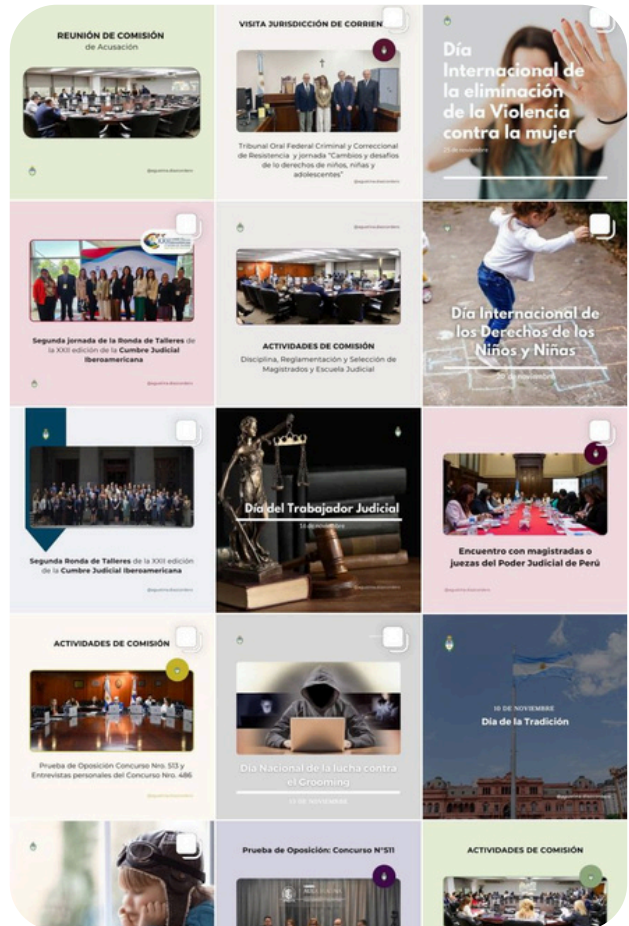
REUNIÓN DE COMISIÓN
de Acusación

@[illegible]

VISITA JURISDICCIÓN DE CORRIEN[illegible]

Tribunal Oral Federal Criminal y Correccional de Resistencia y jornada "Cambios y desafíos de lo derechos de niños, niñas y adolescentes"

@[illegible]

Día Internacional de la eliminación de la Violencia contra la mujer
25 de noviembre

Segunda jornada de la Ronda de Talleres de la XXII edición de la Cumbre Judicial Iberoamericana

@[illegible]

ACTIVIDADES DE COMISIÓN
Disciplina, Reglamentación y Selección de Magistrados y Escuela Judicial

Día Internacional de los Derechos de los Niños y Niñas
20 de noviembre

Segunda Ronda de Talleres de la XXII edición de la Cumbre Judicial Iberoamericana

@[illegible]

Día del Trabajador Judicial
18 de noviembre

@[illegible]

Encuentro con magistradas o juezas del Poder Judicial de Perú

@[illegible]

ACTIVIDADES DE COMISIÓN

Prueba de Oposición Concurso Nro. 513 y Entrevistas personales del Concurso Nro. 486

@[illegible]

Día Nacional de la lucha contra el Grooming
13 DE NOVIEMBRE

10 DE NOVIEMBRE
Día de la Tradición

Prueba de Oposición: Concurso N°511

ACTIVIDADES DE COMISIÓN